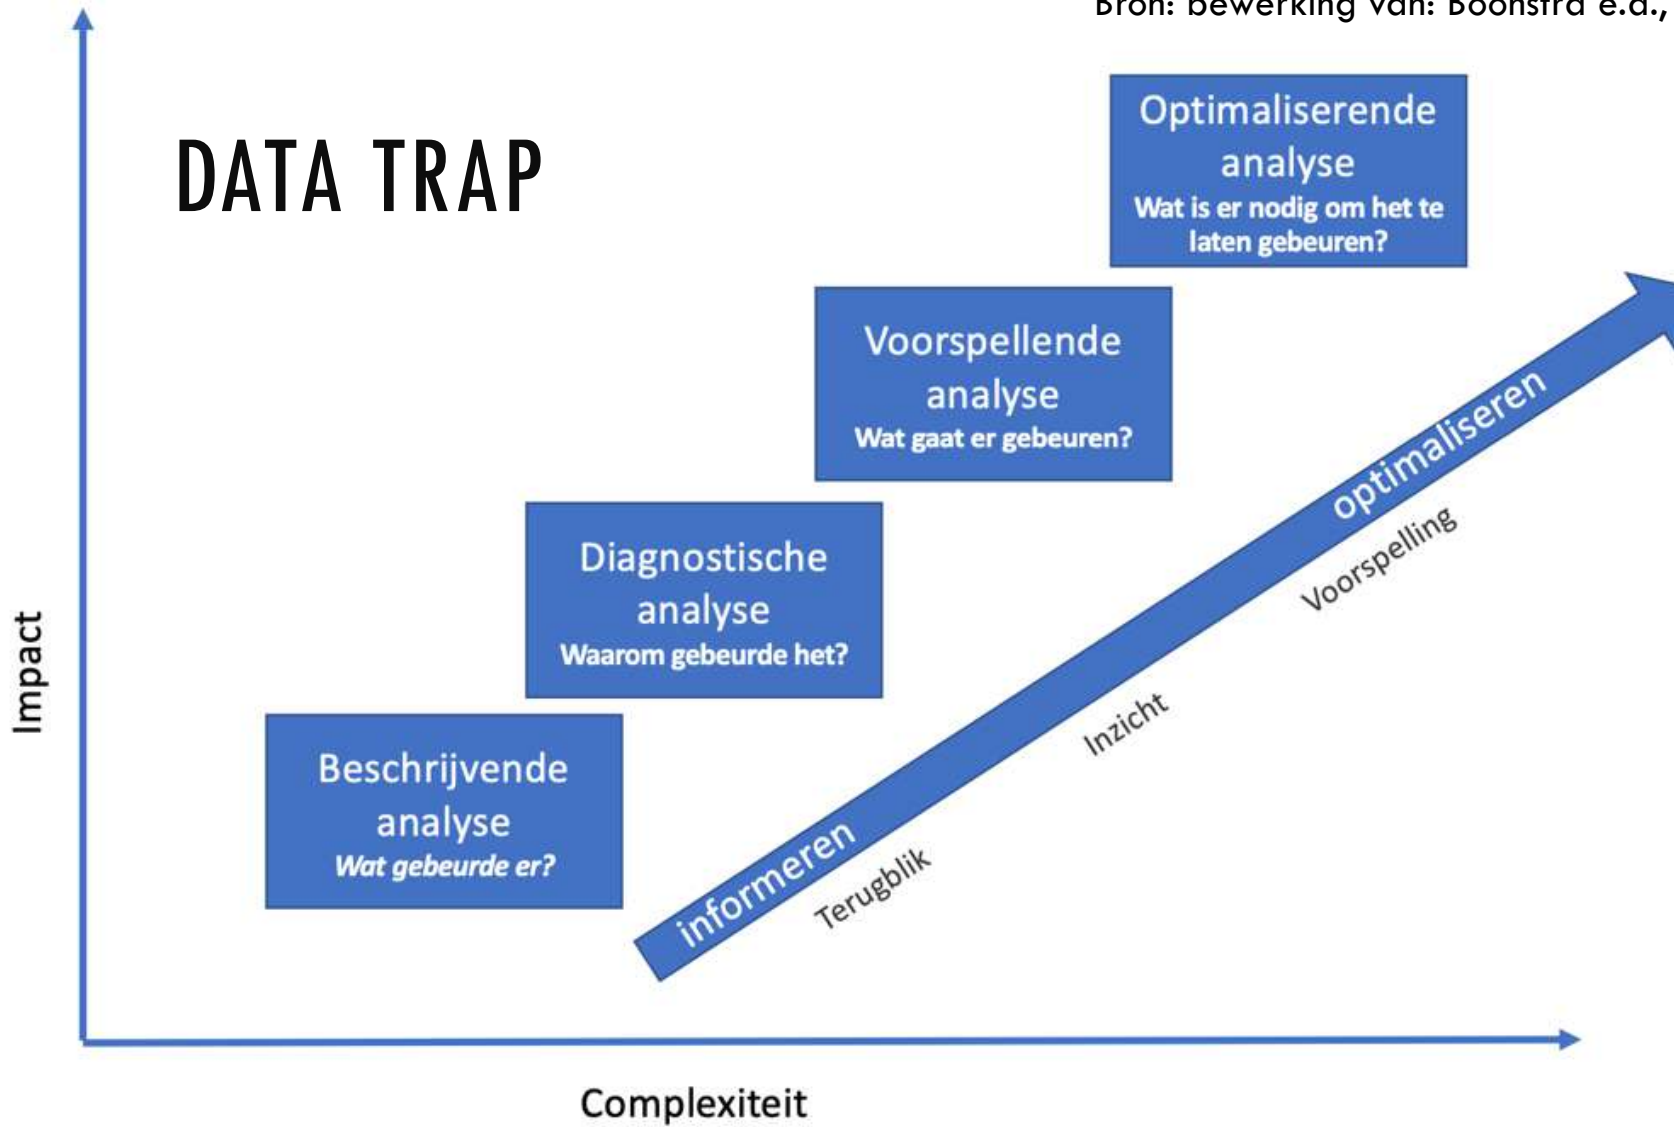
Bron: bewerking van: Boonstra e.a.,

DATA TRAP

Optimaliserende analyse
Wat is er nodig om het te laten gebeuren?

Voorspellende analyse
Wat gaat er gebeuren?

Diagnostische analyse
Waarom gebeurde het?

Beschrijvende analyse
Wat gebeurde er?

informeren

optimaliseren

Terugblik

Inzicht

Voorspelling

Impact

Complexiteit